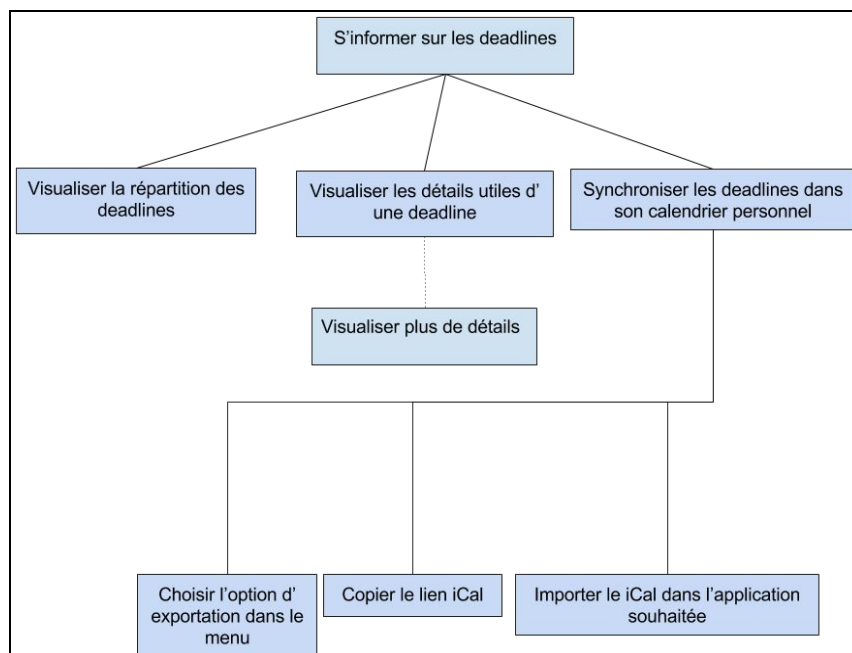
S’informer sur les deadlines

Visualiser la répartition des deadlines

Visualiser les détails utiles d’ une deadline

Synchroniser les deadlines dans son calendrier personnel

Visualiser plus de détails

Choisir l’option d’ exportation dans le menu

Copier le lien iCal

Importer le iCal dans l’application souhaitée